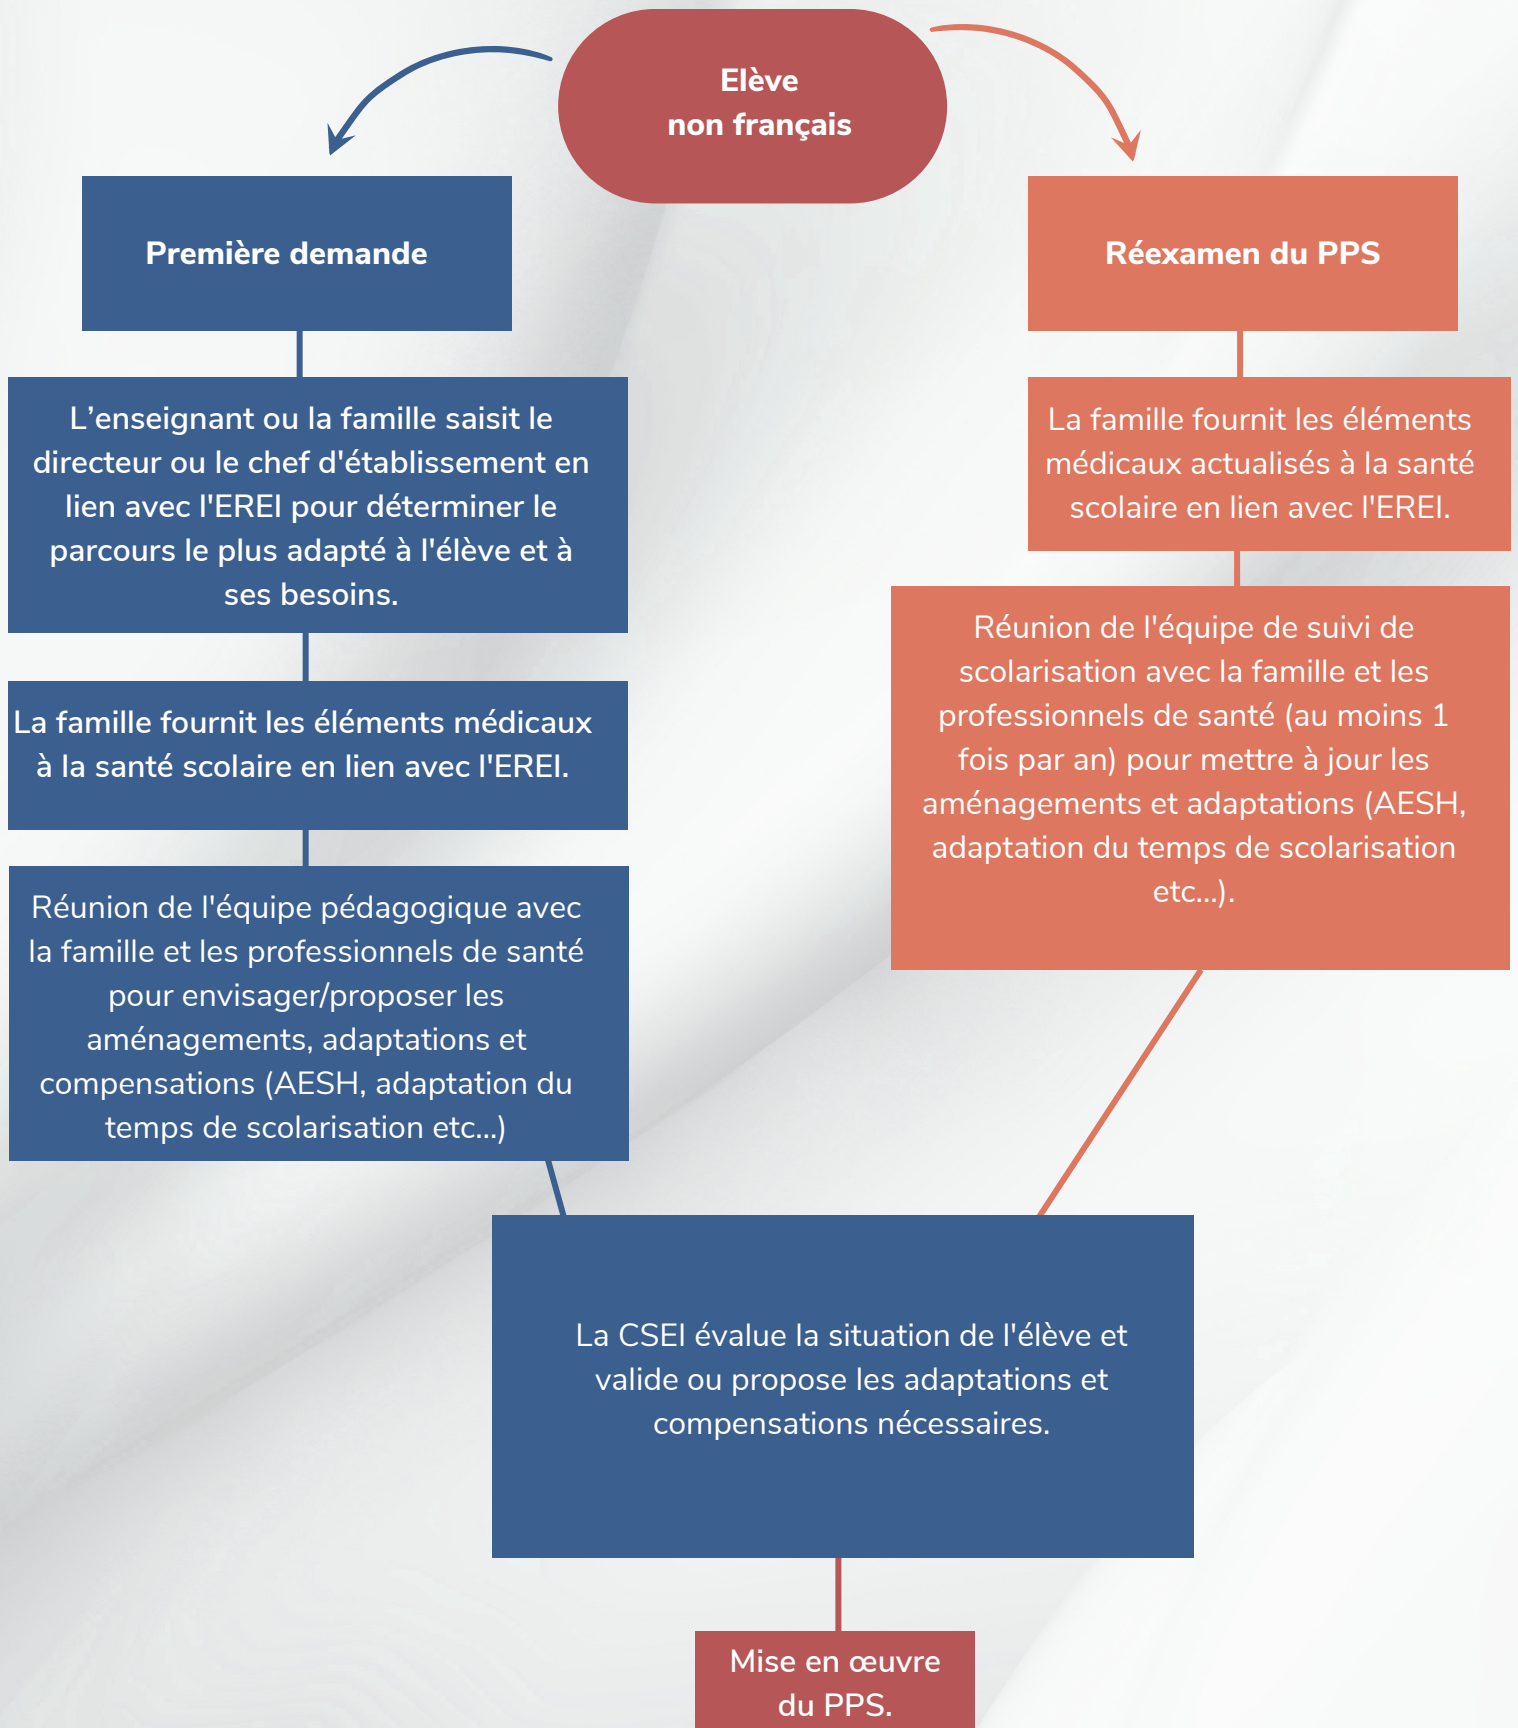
Elève
non français

Première demande

L’enseignant ou la famille saisit le directeur ou le chef d'établissement en lien avec l'EREI pour déterminer le parcours le plus adapté à l'élève et à ses besoins.

La famille fournit les éléments médicaux à la santé scolaire en lien avec l'EREI.

Réunion de l'équipe pédagogique avec la famille et les professionnels de santé pour envisager/proposer les aménagements, adaptations et compensations (AESH, adaptation du temps de scolarisation etc...)

Réexamen du PPS

La famille fournit les éléments médicaux actualisés à la santé scolaire en lien avec l'EREI.

Réunion de l'équipe de suivi de scolarisation avec la famille et les professionnels de santé (au moins 1 fois par an) pour mettre à jour les aménagements et adaptations (AESH, adaptation du temps de scolarisation etc...).

La CSEI évalue la situation de l'élève et valide ou propose les adaptations et compensations nécessaires.

Mise en œuvre du PPS.